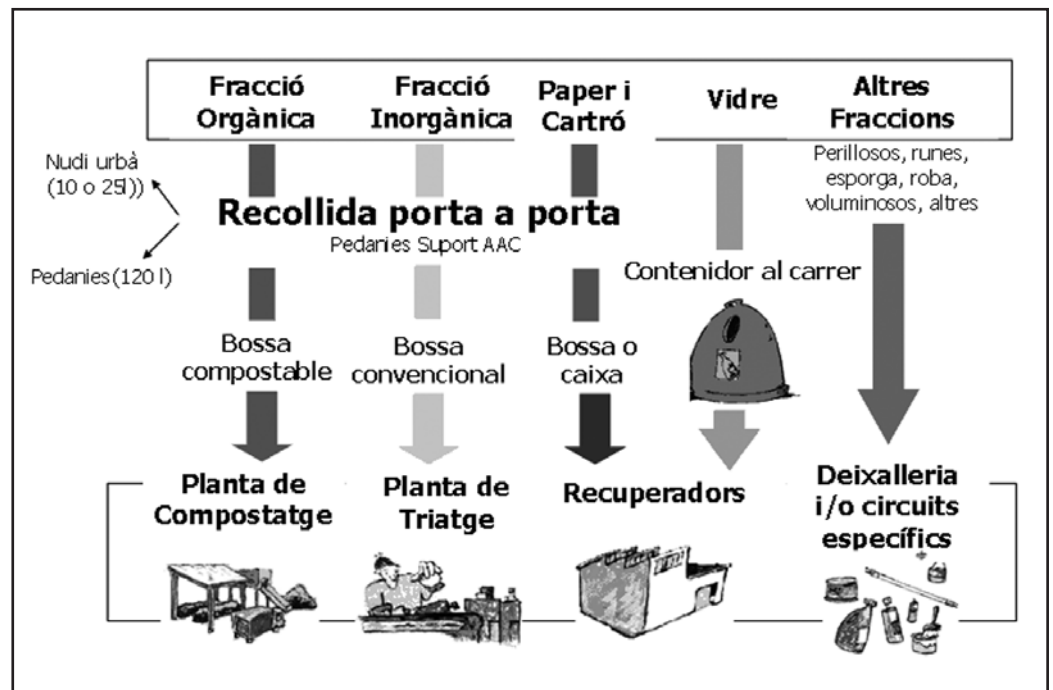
Fracció Orgànica

Fracció Inorgànica

Paper i Cartró

Vidre

Altres Fraccions

Nudi urbà (10 o 25l))

Perillosos, runes, esporga, roba, voluminosos, altres

Recollida porta a porta

Pedanies Suport AAC

Pedanies (120 l)

Contenidor al carrer

Bossa compostable

Bossa convencional

Bossa o caixa

Planta de Compostatge

Planta de Triatge

Recuperadors

Deixalleria i/o circuits específics